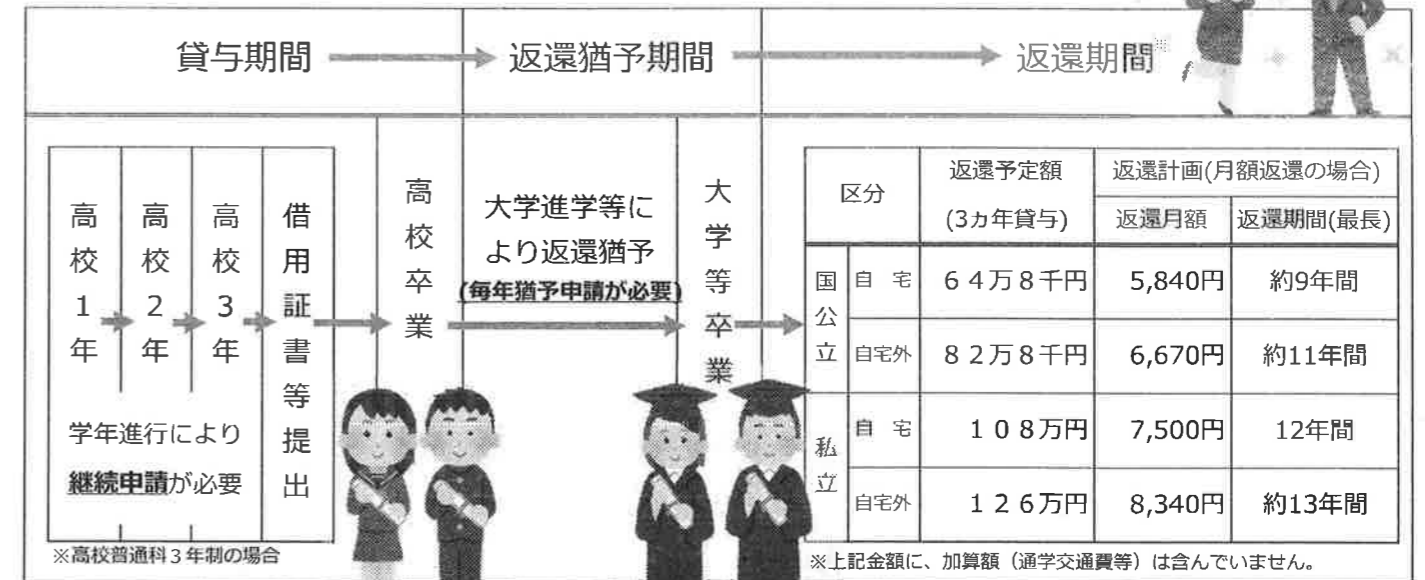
貸与期間 → 返還猶予期間 → 返還期間

高校1年 → 高校2年 → 高校3年 → 借用証書等提出 → 高校卒業 → 大学進学等により返還猶予 (毎年猶予申請が必要) → 大学等卒業 →

学年進行により継続申請が必要

※高校普通科3年制の場合

| 区分 | | 返還予定額 (3カ年貸与) | 返還計画(月額返還の場合) 返還月額 | 返還期間(最長) |
|---|---|---|---|---|
| 国公立 | 自宅 | 64万8千円 | 5,840円 | 約9年間 |
| 国公立 | 自宅外 | 82万8千円 | 6,670円 | 約11年間 |
| 私立 | 自宅 | 108万円 | 7,500円 | 12年間 |
| 私立 | 自宅外 | 126万円 | 8,340円 | 約13年間 |

※上記金額に、加算額（通学交通費等）は含んでいません。